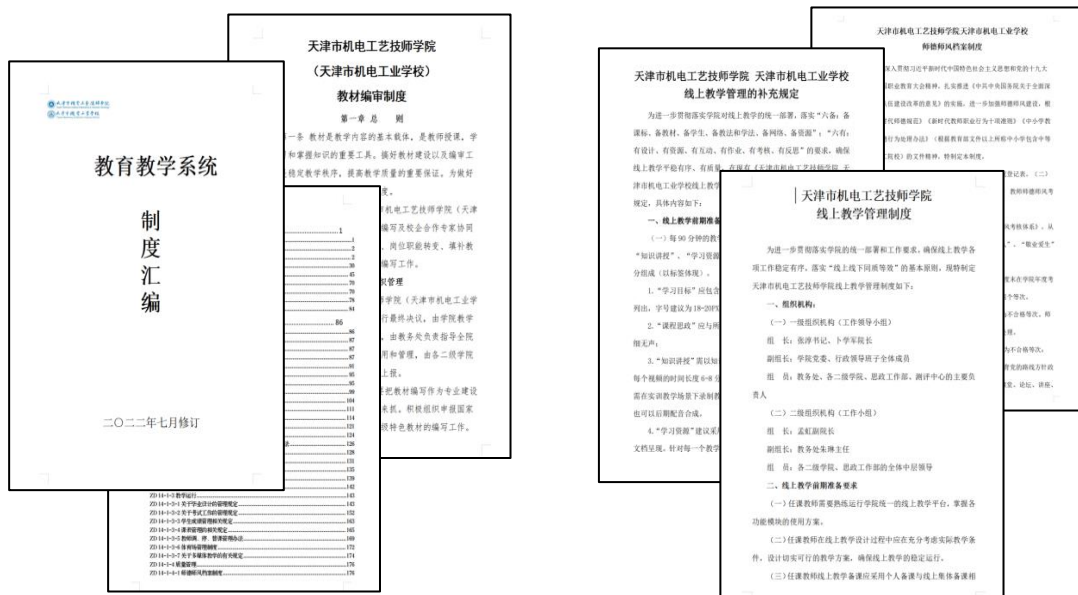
天津市机电工艺技师学院
天津市机电工业学校

教育教学系统

制
度
汇
编

二〇二二年七月修订

天津市机电工艺技师学院
（天津市机电工业学校）
教材编审制度

第一章 总 则

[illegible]一条 教材是教学内容的基本载体，是教师授课、学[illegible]和掌握知识的重要工具。搞好教材建设以及编审工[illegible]稳定教学秩序，提高教学质量的重要保证。为做好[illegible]

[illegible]天津市机电工艺技师学院（天津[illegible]编写及校企合作专家协同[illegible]、岗位职能转变、爆补教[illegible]编写工作。

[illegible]管理

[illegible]学院（天津市机电工业学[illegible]行最终决议，由学院教学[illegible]，由教务处负责指导全院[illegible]用和管理，由各二级学院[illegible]上报。
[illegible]把教材编写作为专业建设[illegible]来抓。积极组织申报国家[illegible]级特色教材的编写工作。

ZD14-1-3 教学运行 143
ZD14-1-3-1 关于学业设计的管理规定 143
ZD14-1-3-2 关于考试工作的管理规定 156
ZD14-1-3-3 学生成绩管理相关规定 163
ZD14-1-3-4 课程管理的相关规定 165
ZD14-1-3-5 教研课、停、替课管理办法 171
ZD14-1-3-6 教材与管理细则 172
ZD14-1-3-7 关于多媒体教学的有关规定 174
ZD14-1-4 质量管理 176
ZD14-1-4-1 师德师风档案制度 176

天津市机电工艺技师学院 天津市机电工业学校
线上教学管理的补充规定

为进一步贯彻落实学院对线上教学的统一部署，落实"六备：备课标、备教材、备学生、备教法和学法、备网络、备资源"；"六有：有设计、有资源、有互动、有作业、有考核、有反思"的要求，确保线上教学平稳有序、有质量，在现有《天津市机电工艺技师学院 天津市机电工业学校线上教学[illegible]规定，具体内容如下：

一、线上教学前期准备

（一）每 90 分钟的教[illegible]
"知识讲授"、"学习资源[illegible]
分组成（以标签体现）。
1. "学习目标"应包含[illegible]
列出，字号建议为 18-20P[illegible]
2. "课程思政"应与所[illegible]
细无声；
3. "知识讲授"需以短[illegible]
每个视频的时长度 6-8 分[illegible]
需在实训教学场景下录制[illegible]
也可以后期配合合成。
4. "学习资源"建议采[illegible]
文档呈现。针对每一教学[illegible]

天津市机电工艺技师学院天津市机电工业学校
师德师风档案制度

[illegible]

天津市机电工艺技师学院
线上教学管理制度

为进一步落实学院的统一部署和工作要求，确保线上教学各项工作稳定有序，落实"线上线下同质等效"的基本原则，现特制定天津市机电工艺技师学院线上教学管理制度如下：

一、组织机构：

（一）一级组织机构（工作领导小组）
组 长：张淳书记、卜学军院长
副组长：学院党委、行政领导班子全体成员
组 员：教务处、各二级学院、思政工作部、测评中心的主要负责人

（二）二级组织机构（工作小组）
组 长：孟虹副院长
副组长：教务处朱琳主任
组 员：各二级学院、思政工作部的全体中层领导

二、线上教学前期准备要求

（一）任课教师需要熟练运行学院统一的线上教学平台，掌握各功能模块的使用方案。
（二）任课教师在线上教学设计过程中应在充分考虑实际教学条件，设计切实可行的教学方案，确保线上教学的稳定运行。
（三）任课教师线上教学备课应采用个人备课与线上集体备课相